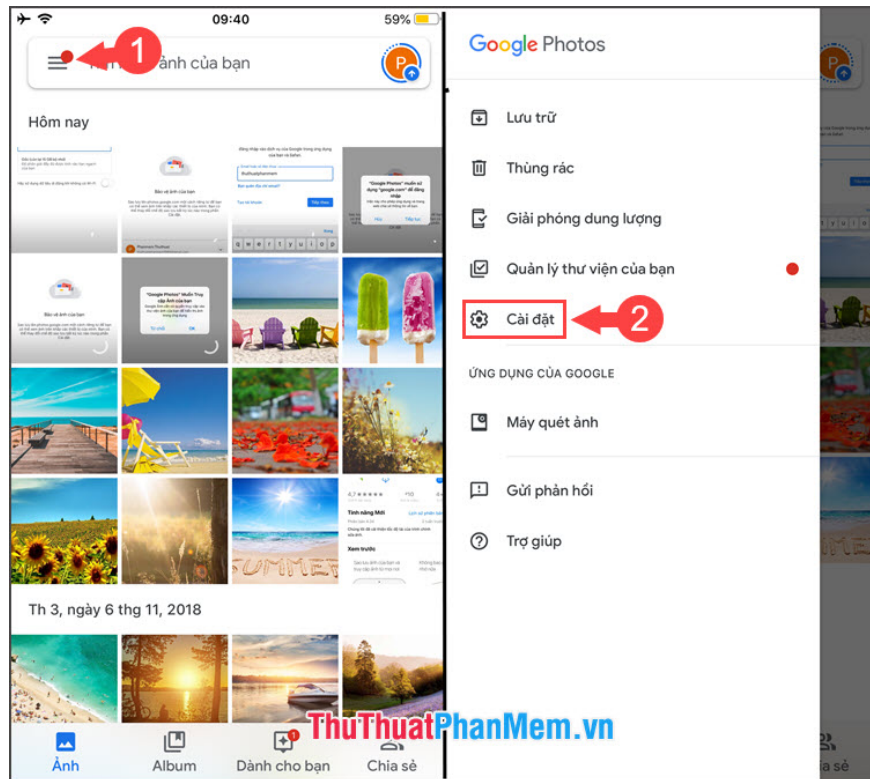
09:40

59%

1

ảnh của bạn

P

Hôm nay

Th 3, ngày 6 thg 11, 2018

Ảnh

Album

Dành cho bạn

Chia sẻ

Google Photos

Lưu trữ

Thùng rác

Giải phóng dung lượng

Quản lý thư viện của bạn

Cài đặt

2

ỨNG DỤNG CỦA GOOGLE

Máy quét ảnh

Gửi phản hồi

Trợ giúp

ThuThuatPhanMem.vn